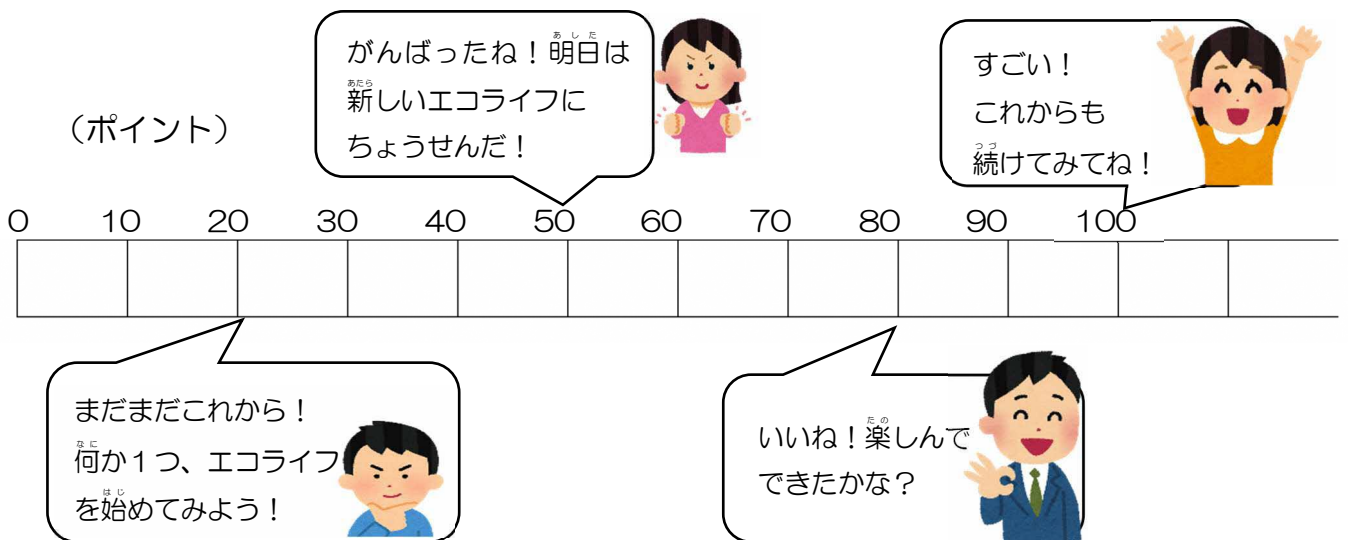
がんばったね！明日（あした）は新（あたら）しいエコライフにちょうせんだ！

すごい！
これからも
続（つづ）けてみてね！

（ポイント）

| 0 | 10 | 20 | 30 | 40 | 50 | 60 | 70 | 80 | 90 | 100 | |
|---|---|---|---|---|---|---|---|---|---|---|---|
| | | | | | | | | | | | |

まだまだこれから！
何（なに）か１つ、エコライフを始（はじ）めてみよう！

いいね！楽（たの）しんでできたかな？